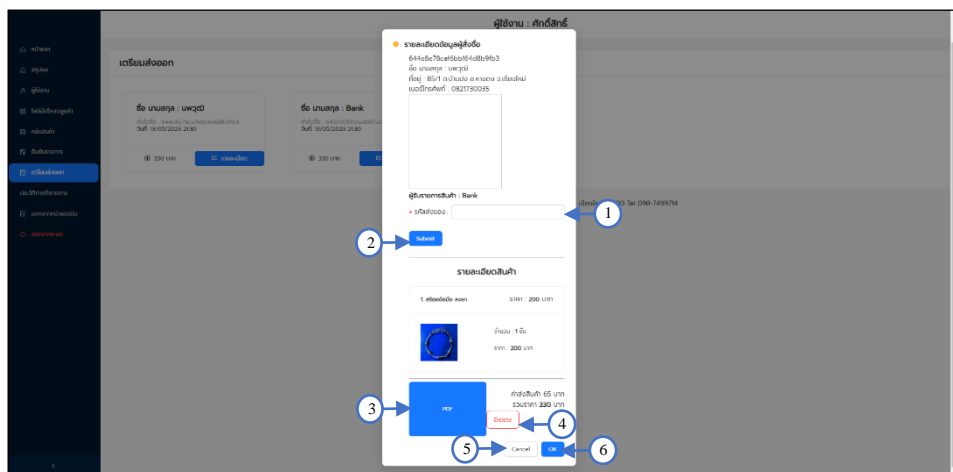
ผู้ใช้งาน : ศักดิ์สิทธิ์

หน้าหลัก
สรุปผล
ผู้ใช้งาน
ใส่ข้อมือสินค้า
หมวดสินค้า
รับคำสั่งซื้อ
เตรียมส่งออก
ประวัติการสั่งซื้อ
ออกจากหน้าจอ
ออกจากระบบ

เตรียมส่งออก

ชื่อ นามสกุล : นพวุฒิ
รหัสสั่งซื้อ : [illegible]
วันที่: 19/05/2023 21:30
330 บาท
รายละเอียด

ชื่อ นามสกุล : Bank
รหัสสั่งซื้อ : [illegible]
วันที่: 19/05/2023 21:30
330 บาท

รายละเอียดข้อมูลผู้สั่งซื้อ
644e8e78caf6bb164d8b9fb3
ชื่อ นามสกุล : นพวุฒิ
ที่อยู่ : 85/1 ต.บ้านป่อง อ.หางดง จ.เชียงใหม่
เบอร์โทรศัพท์ : 0821730035

ผู้รับรายการสินค้า : Bank
* รหัสส่งของ :
Submit

รายละเอียดสินค้า
1. สร้อยข้อมือ ลงยา ราคา : 200 บาท
จำนวน : 1 ชิ้น
ราคา : 200 บาท

PDF
ค่าส่งสินค้า 65 บาท
รวมราคา 330 บาท
Delete
Cancel
OK

1
2
3
4
5
6

Tel. 098-7499714